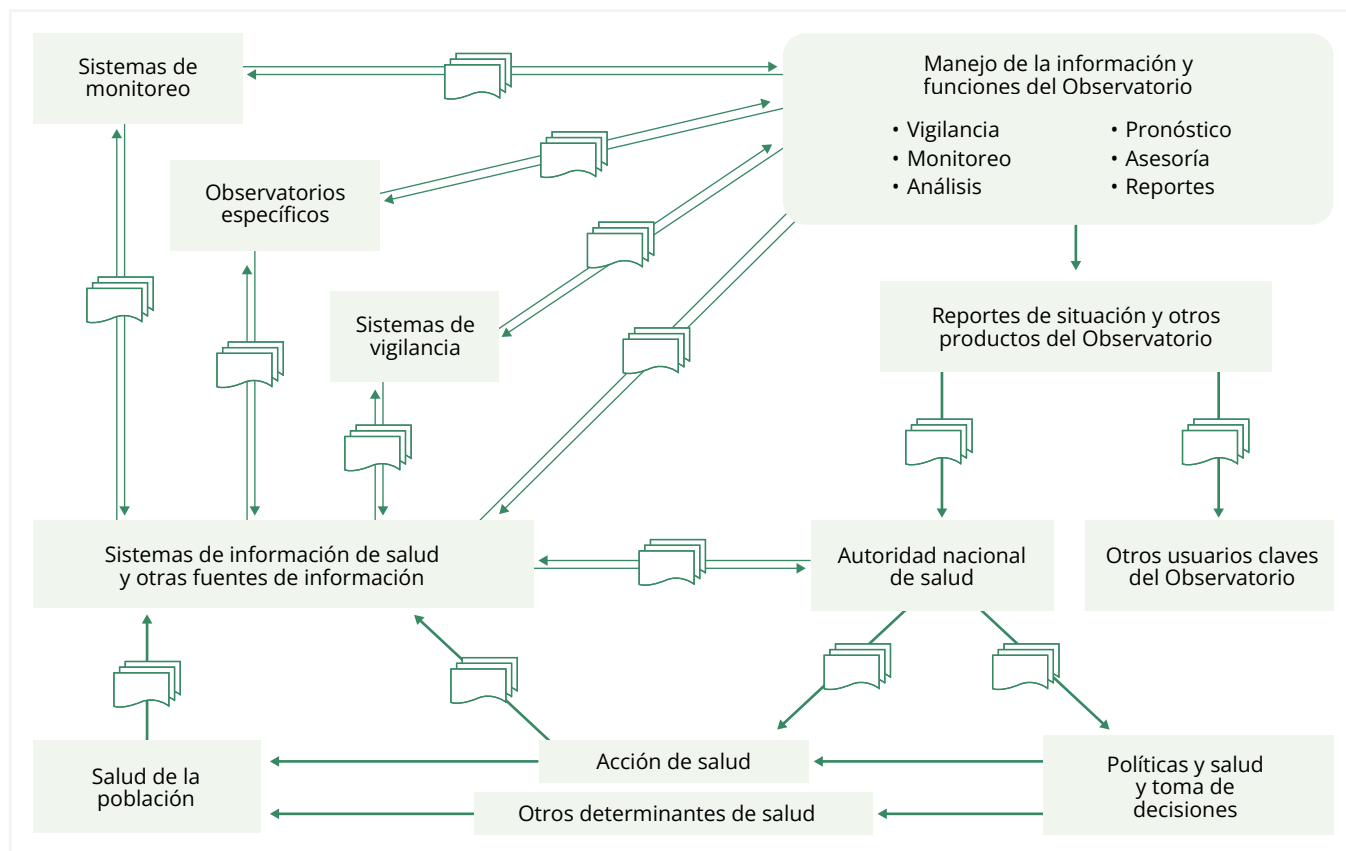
Sistemas de monitoreo

Manejo de la información y funciones del Observatorio

• Vigilancia
• Monitoreo
• Análisis
• Pronóstico
• Asesoría
• Reportes

Observatorios específicos

Sistemas de vigilancia

Reportes de situación y otros productos del Observatorio

Sistemas de información de salud y otras fuentes de información

Autoridad nacional de salud

Otros usuarios claves del Observatorio

Salud de la población

Acción de salud

Políticas y salud y toma de decisiones

Otros determinantes de salud